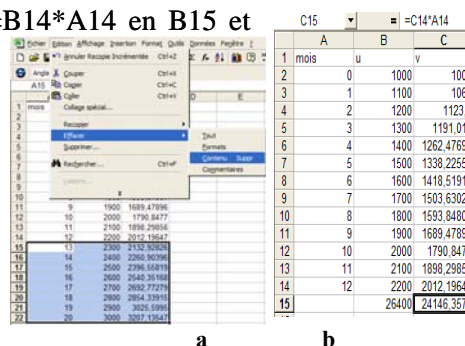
B14*A14 en B15 et

Fichier Edition Affichage Insertion Format Outils Données Fenêtre ?
Annuler Recopie incrémentée Ctrl+Z
A15
Couper Ctrl+X
Copier Ctrl+C
Coller Ctrl+V
Collage spécial...
Recopier
Effacer
Supprimer...
Rechercher... Ctrl+F
Liaisons...
Tout
Formats
Contenu Suppr
Commentaires

| | A | B | C |
|---|---|---|---|
| 1 | mois | | |
| 11 | 9 | 1900 | 1689,47896 |
| 12 | 10 | 2000 | 1790,8477 |
| 13 | 11 | 2100 | 1898,29856 |
| 14 | 12 | 2200 | 2012,19647 |
| 15 | 13 | 2300 | 2132,92826 |
| 16 | 14 | 2400 | 2260,90396 |
| 17 | 15 | 2500 | 2396,55819 |
| 18 | 16 | 2600 | 2540,35168 |
| 19 | 17 | 2700 | 2692,77279 |
| 20 | 18 | 2800 | 2854,33915 |
| 21 | 19 | 2900 | 3025,5996 |
| 22 | 20 | 3000 | 3207,13547 |

C15 = =C14*A14

| | A | B | C |
|---|---|---|---|
| 1 | mois | u | v |
| 2 | 0 | 1000 | 100 |
| 3 | 1 | 1100 | 106 |
| 4 | 2 | 1200 | 1123 |
| 5 | 3 | 1300 | 1191,01 |
| 6 | 4 | 1400 | 1262,4769 |
| 7 | 5 | 1500 | 1338,2255 |
| 8 | 6 | 1600 | 1418,5191 |
| 9 | 7 | 1700 | 1503,6302 |
| 10 | 8 | 1800 | 1593,8480 |
| 11 | 9 | 1900 | 1689,4789 |
| 12 | 10 | 2000 | 1790,847 |
| 13 | 11 | 2100 | 1898,2985 |
| 14 | 12 | 2200 | 2012,1964 |
| 15 | | 26400 | 24146,357 |

a

b